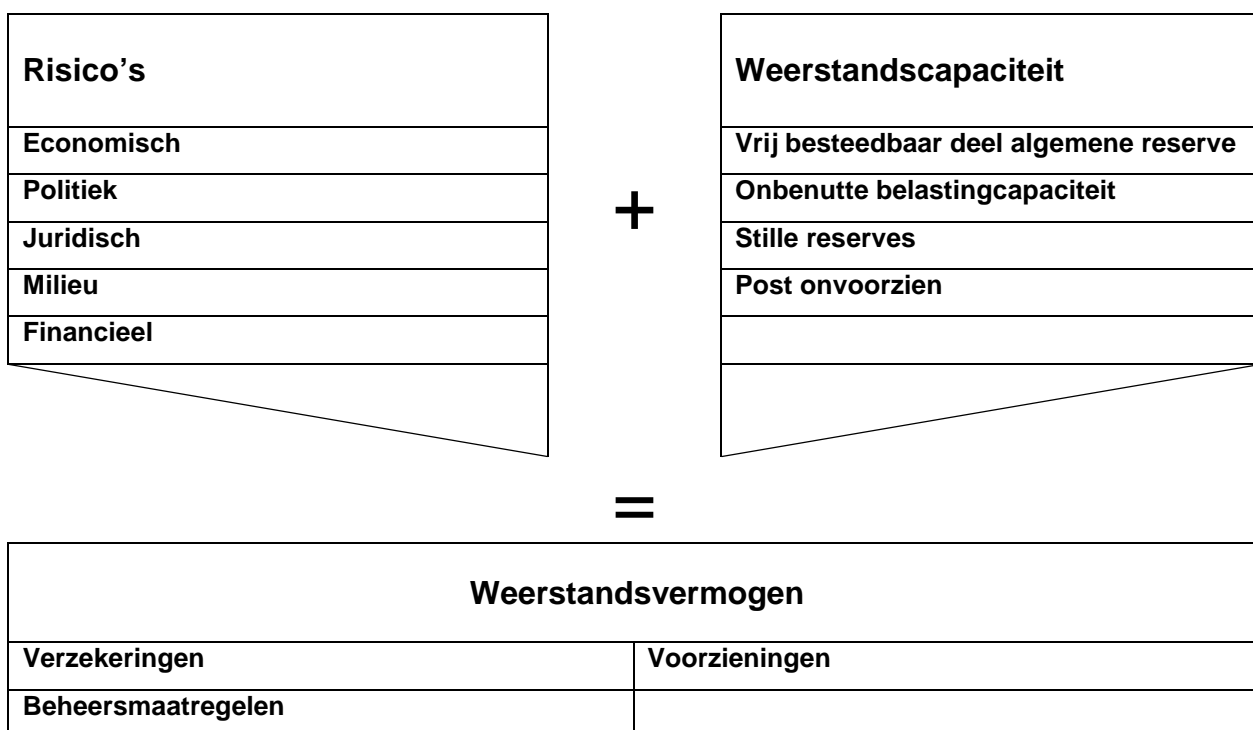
Risico's

Economisch
Politiek
Juridisch
Milieu
Financieel

+

Weerstandscapaciteit

Vrij besteedbaar deel algemene reserve
Onbenutte belastingcapaciteit
Stille reserves
Post onvoorzien

=

Weerstandsvermogen

| Verzekeringen | Voorzieningen |
|---|---|
| Beheersmaatregelen | |